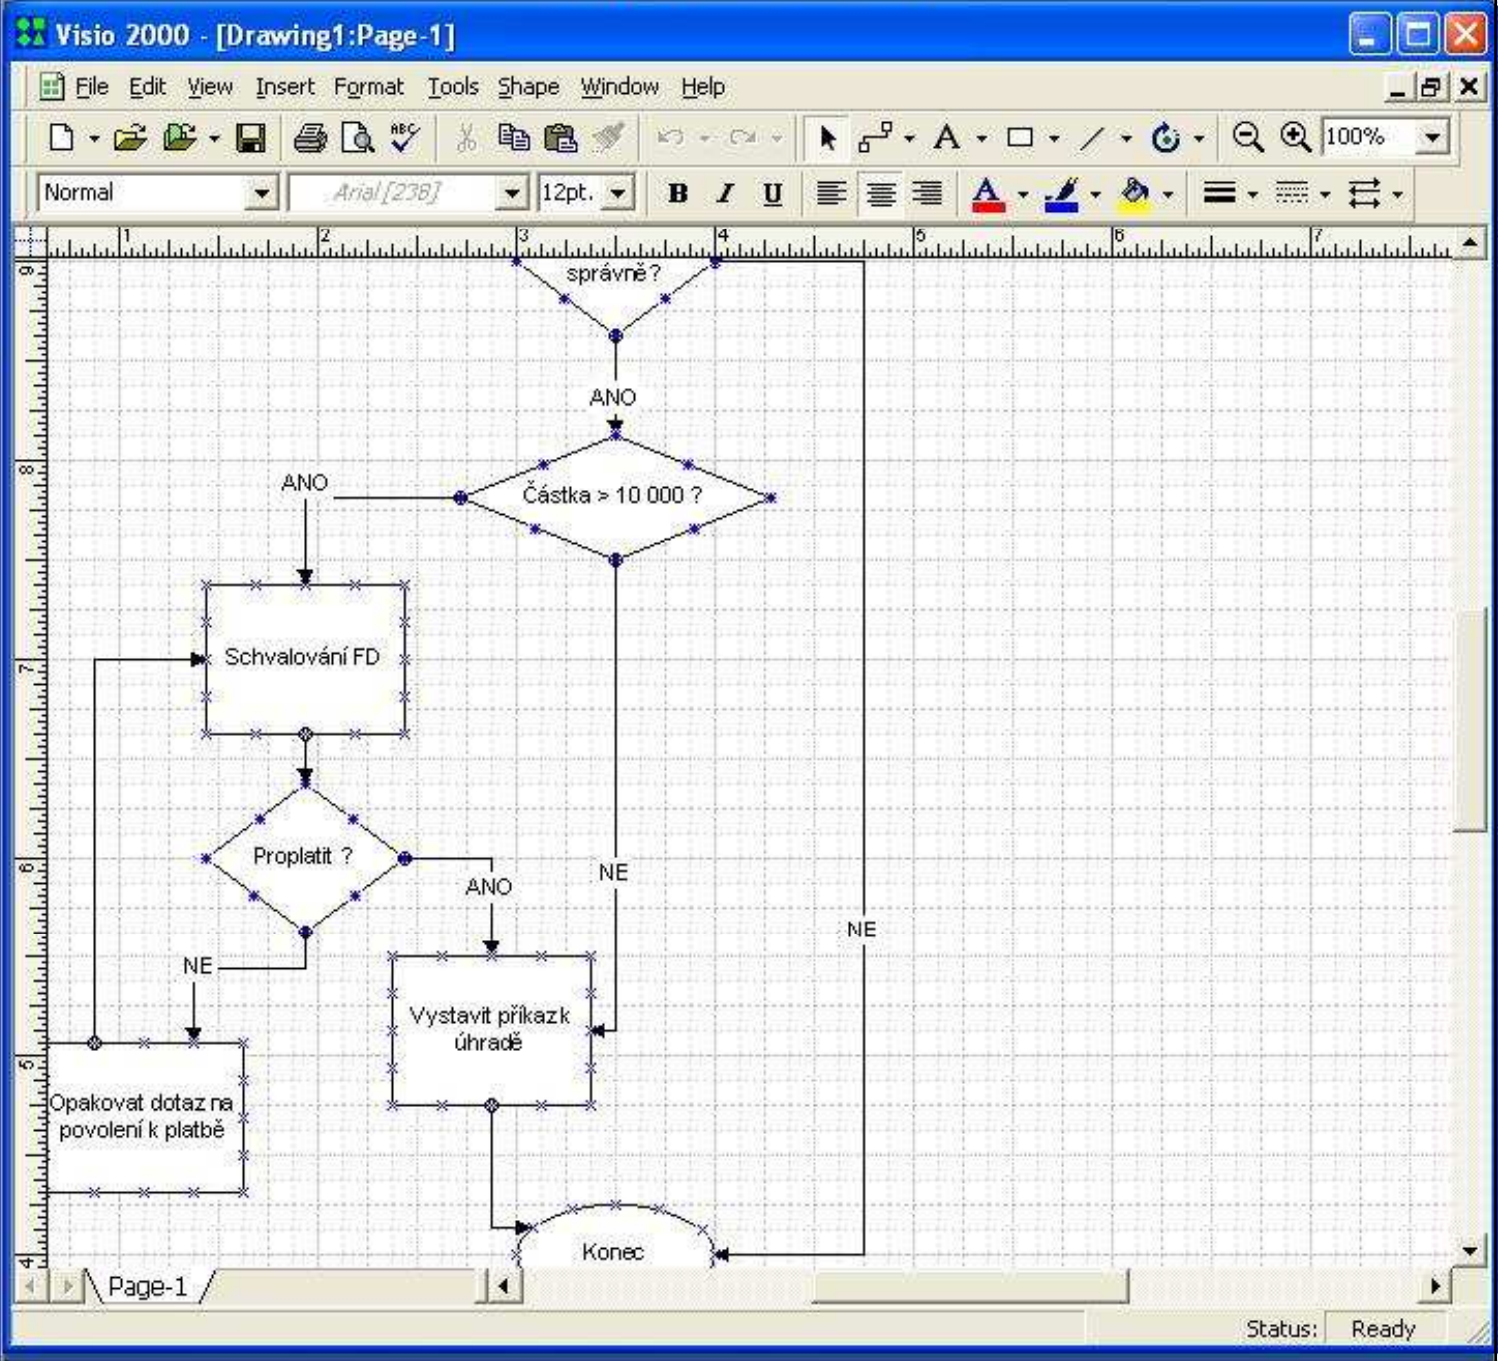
Visio 2000 - [Drawing1:Page-1]

File Edit View Insert Format Tools Shape Window Help

100%

Normal Arial [238] 12pt.

B I U

1 2 3 4 5 6 7

9 8 7 6 5 4

správně?

ANO

Částka > 10 000 ?

ANO

Schvalování FD

Proplatit ?

ANO

NE

NE

NE

Vystavit příkaz k úhradě

Opakovat dotaz na povolení k platbě

Konec

Page-1

Status: Ready